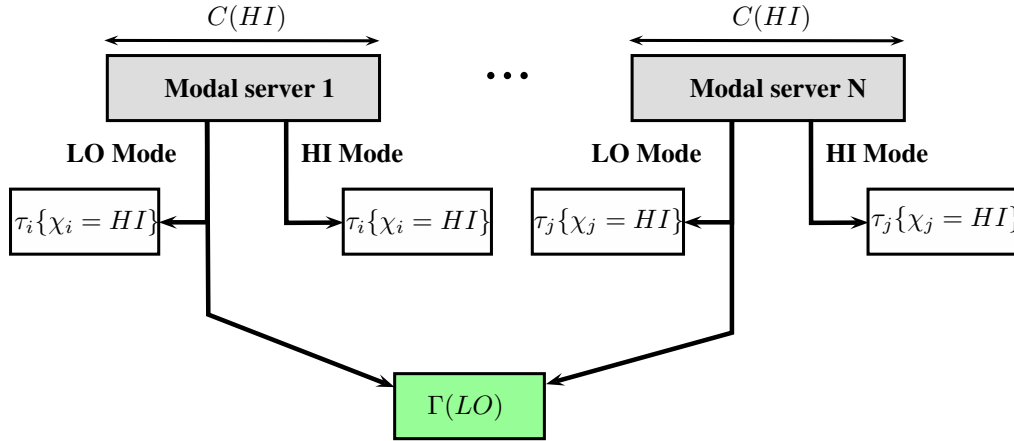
$C(HI)$

Modal server 1

LO Mode

HI Mode

$\tau_i\{\chi_i = HI\}$

$\tau_i\{\chi_i = HI\}$

...

$C(HI)$

Modal server N

LO Mode

HI Mode

$\tau_j\{\chi_j = HI\}$

$\tau_j\{\chi_j = HI\}$

$\Gamma(LO)$